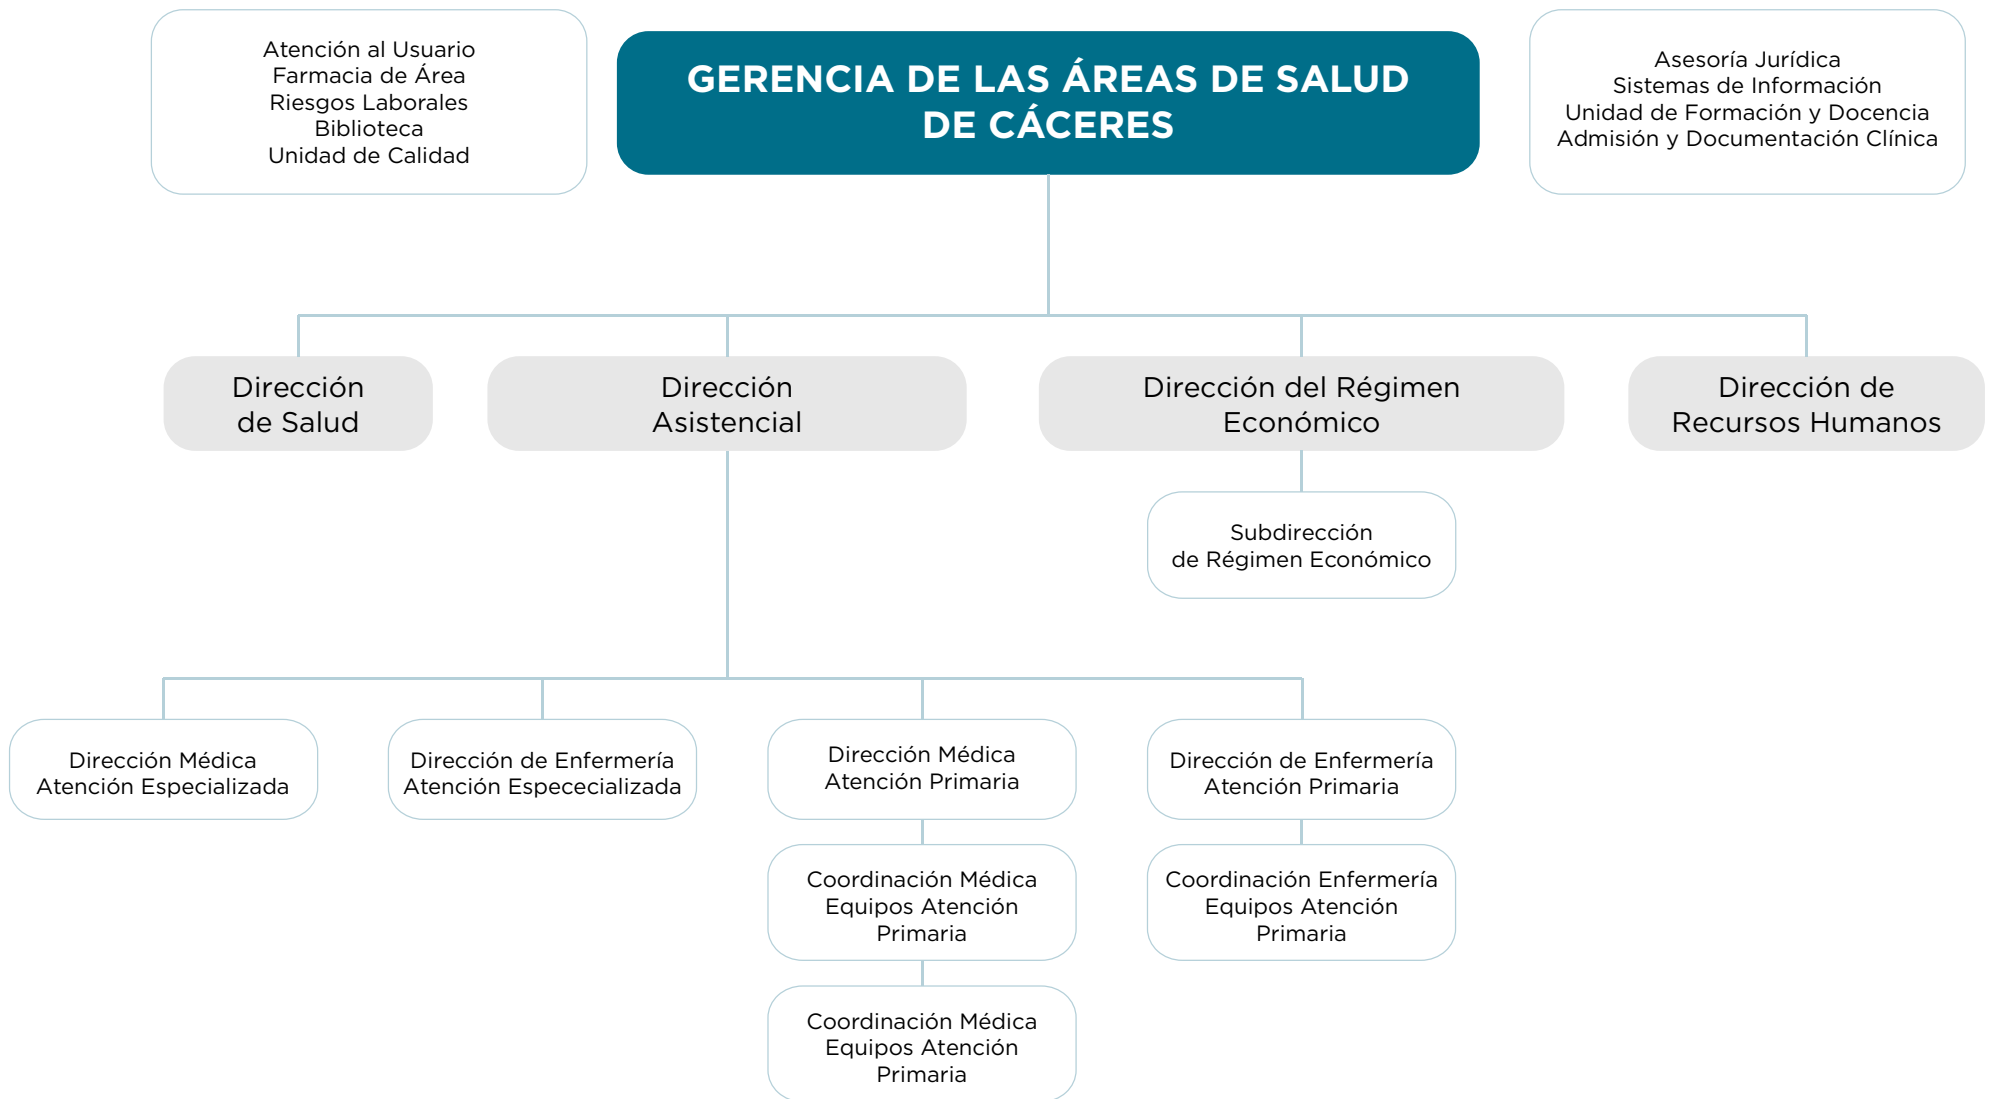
Atención al Usuario
Farmacia de Área
Riesgos Laborales
Biblioteca
Unidad de Calidad

GERENCIA DE LAS ÁREAS DE SALUD DE CÁCERES

Asesoría Jurídica
Sistemas de Información
Unidad de Formación y Docencia
Admisión y Documentación Clínica

Dirección de Salud

Dirección Asistencial

Dirección del Régimen Económico

Dirección de Recursos Humanos

Subdirección de Régimen Económico

Dirección Médica Atención Especializada

Dirección de Enfermería Atención Espececializada

Dirección Médica Atención Primaria

Dirección de Enfermería Atención Primaria

Coordinación Médica Equipos Atención Primaria

Coordinación Enfermería Equipos Atención Primaria

Coordinación Médica Equipos Atención Primaria